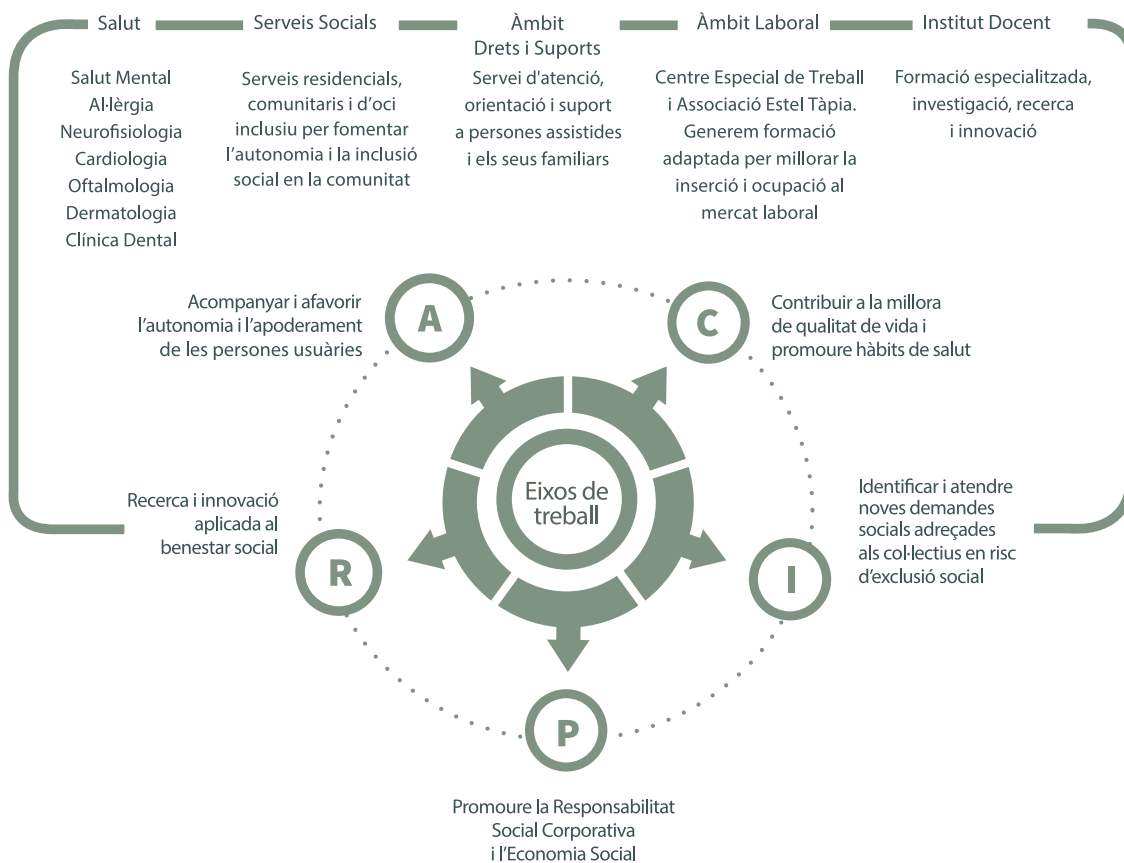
Salut

Salut Mental
Al·lèrgia
Neurofisiologia
Cardiologia
Oftalmologia
Dermatologia
Clínica Dental

Serveis Socials

Serveis residencials, comunitaris i d'oci inclusiu per fomentar l'autonomia i la inclusió social en la comunitat

Àmbit Drets i Suports

Servei d'atenció, orientació i suport a persones assistides i els seus familiars

Àmbit Laboral

Centre Especial de Treball i Associació Estel Tàpia. Generem formació adaptada per millorar la inserció i ocupació al mercat laboral

Institut Docent

Formació especialitzada, investigació, recerca i innovació

A

Acompanyar i afavorir l'autonomia i l'apoderament de les persones usuàries

C

Contribuir a la millora de qualitat de vida i promoure hàbits de salut

Eixos de treball

I

Identificar i atendre noves demandes socials adreçades als col·lectius en risc d'exclusió social

R

Recerca i innovació aplicada al benestar social

P

Promoure la Responsabilitat Social Corporativa i l'Economia Social